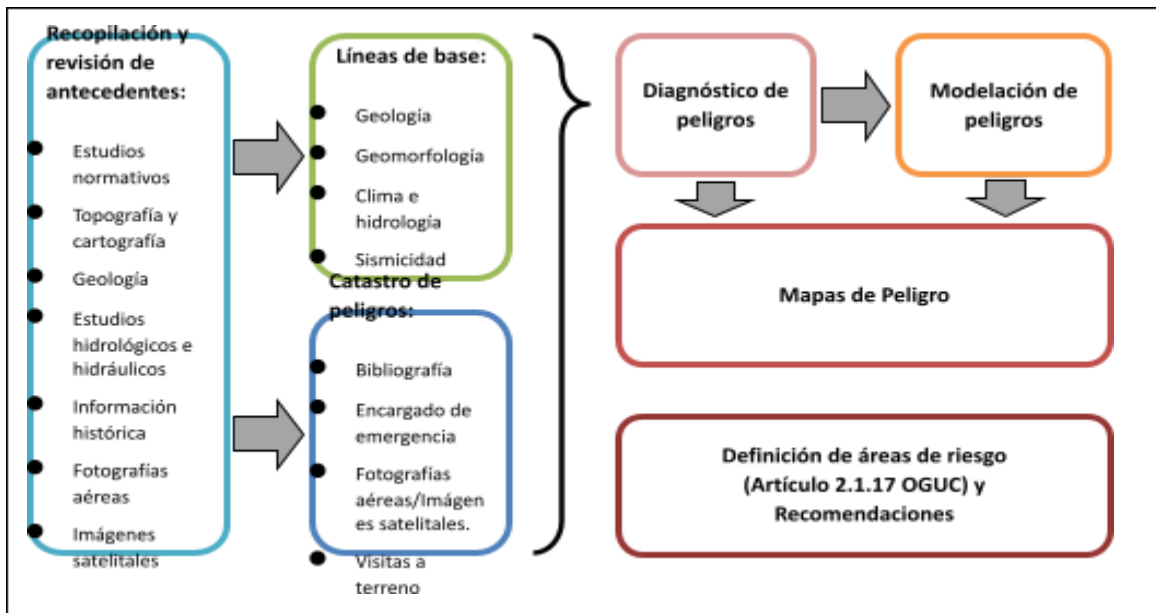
Recopilación y revisión de antecedentes:

- Estudios normativos
- Topografía y cartografía
- Geología
- Estudios hidrológicos e hidráulicos
- Información histórica
- Fotografías aéreas
- Imágenes satelitales

Líneas de base:

- Geología
- Geomorfología
- Clima e hidrología
- Sismicidad

Catastro de peligros:

- Bibliografía
- Encargado de emergencia
- Fotografías aéreas/Imágen es satelitales.
- Visitas a terreno

Diagnóstico de peligros

Modelación de peligros

Mapas de Peligro

Definición de áreas de riesgo (Artículo 2.1.17 OGUC) y Recomendaciones